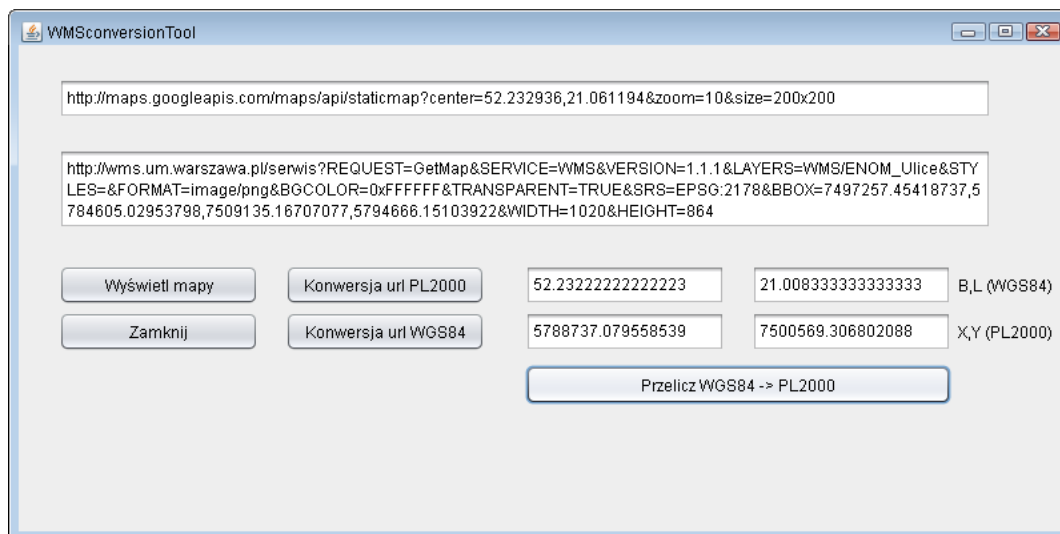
WMSconversionTool

http://maps.googleapis.com/maps/api/staticmap?center=52.232936,21.061194&zoom=10&size=200x200

http://wms.um.warszawa.pl/serwis?REQUEST=GetMap&SERVICE=WMS&VERSION=1.1.1&LAYERS=WMS/ENOM_Ulice&STYLES=&FORMAT=image/png&BGCOLOR=0xFFFFFF&TRANSPARENT=TRUE&SRS=EPSG:2178&BBOX=7497257.45418737,5784605.02953798,7509135.16707077,5794666.15103922&WIDTH=1020&HEIGHT=864

Wyświetl mapy

Konwersja url PL2000

52.23222222222223

21.008333333333333

B,L (WGS84)

Zamknij

Konwersja url WGS84

5788737.079558539

7500569.306802088

X,Y (PL2000)

Przelicz WGS84 -> PL2000